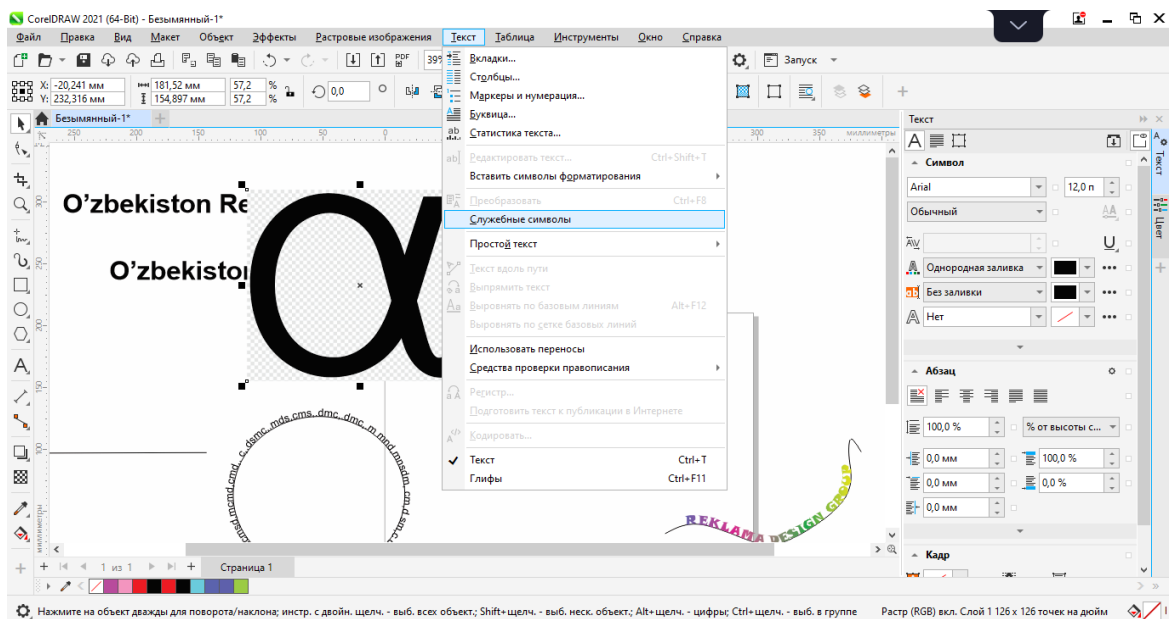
CorelDRAW 2021 (64-Bit) - Безымянный-1*

Файл Правка Вид Макет Объект Эффекты Растровые изображения Текст Таблица Инструменты Окно Справка

Запуск

X: -20,241 мм
Y: 232,316 мм
181,52 мм
154,897 мм
57,2 %
57,2 %
0,0

Безымянный-1*

Вкладки...
Столбцы...
Маркеры и нумерация...
Буквица...
Статистика текста...
Редактировать текст... Ctrl+Shift+T
Вставить символы форматирования
Преобразовать Ctrl+F8
Служебные символы
Простой текст
Текст вдоль пути
Выпрямить текст
Выровнять по базовым линиям Alt+F12
Выровнять по сетке базовых линий
Использовать переносы
Средства проверки правописания
Регистр...
Подготовить текст к публикации в Интернете
Кодировать...
Текст Ctrl+T
Глифы Ctrl+F11

O’zbekiston Re

O’zbekiston

α

REKLAMA DESIGN GROUP

Текст
Символ
Arial
12,0 п
Обычный
Однородная заливка
Без заливки
Нет
Абзац
100,0 %
% от высоты с...
0,0 мм
100,0 %
0,0 мм
0,0 %
0,0 мм
Кадр

1 из 1
Страница 1

Нажмите на объект дважды для поворота/наклона; инстр. с двойн. щелч. - выб. всех объект.; Shift+щелч. - выб. неск. объект.; Alt+щелч. - цифры; Ctrl+щелч. - выб. в группе
Растр (RGB) вкл. Слой 1 126 x 126 точек на дюйм